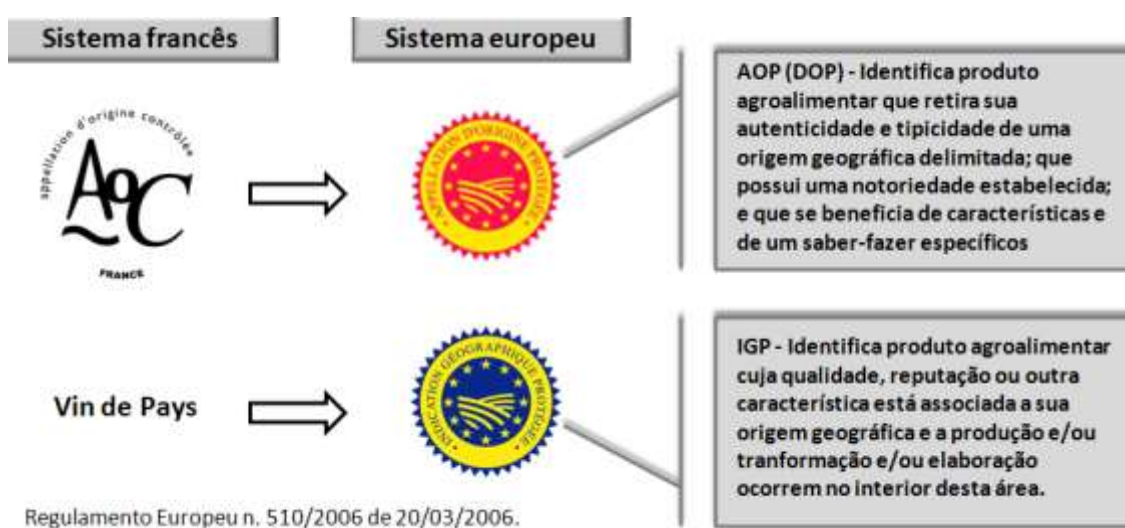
Sistema francês

Sistema europeu

appellation d'origine contrôlée

AOC

FRANCE

APPELLATION D'ORIGINE PROTÉGÉE

AOP (DOP) - Identifica produto agroalimentar que retira sua autenticidade e tipicidade de uma origem geográfica delimitada; que possui uma notoriedade estabelecida; e que se beneficia de características e de um saber-fazer específicos

Vin de Pays

INDICATION GÉOGRAPHIQUE PROTÉGÉE

IGP - Identifica produto agroalimentar cuja qualidade, reputação ou outra característica está associada a sua origem geográfica e a produção e/ou tranformação e/ou elaboração ocorrem no interior desta área.

Regulamento Europeu n. 510/2006 de 20/03/2006.